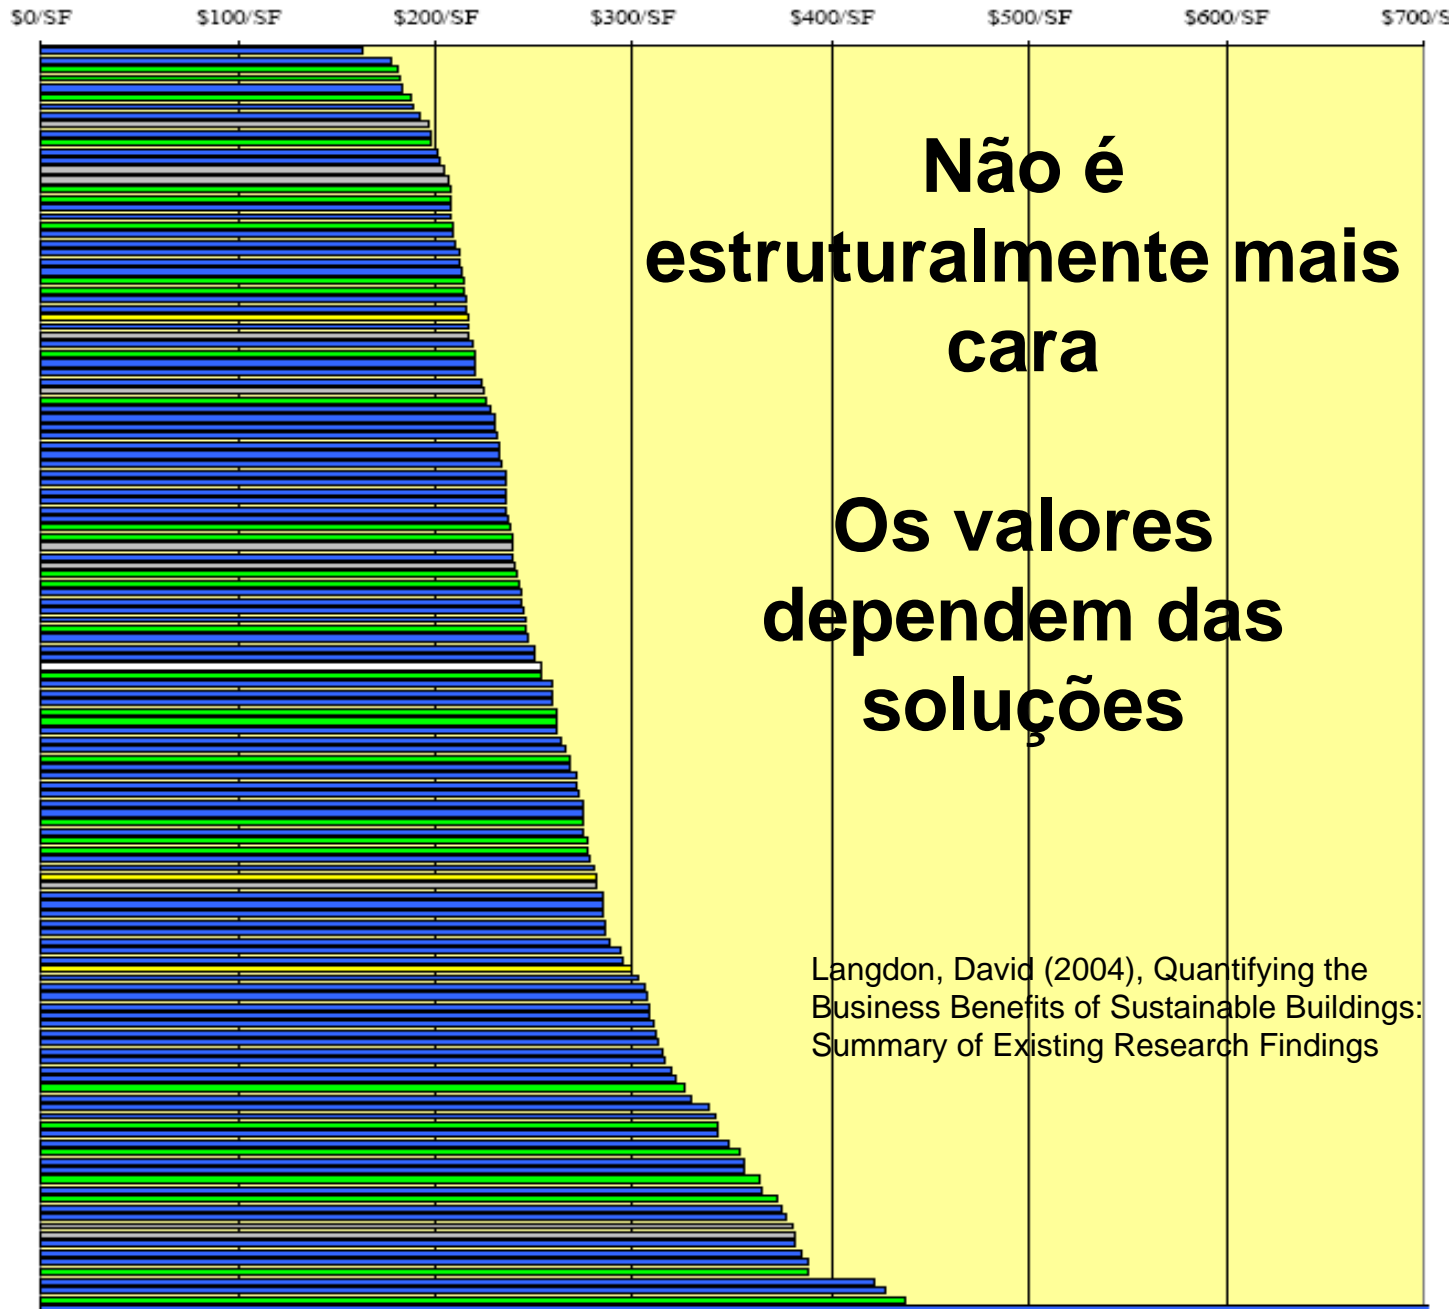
$0/SF $100/SF $200/SF $300/SF $400/SF $500/SF $600/SF $700/S

Não é estruturalmente mais cara

Os valores dependem das soluções

Langdon, David (2004), Quantifying the Business Benefits of Sustainable Buildings: Summary of Existing Research Findings